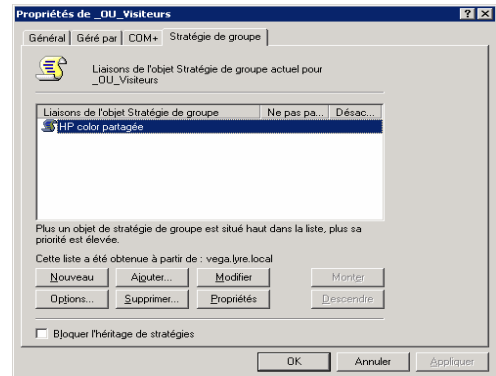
Propriétés de _OU_Visiteurs

? X

Général | Géré par | COM+ | Stratégie de groupe

Liaisons de l'objet Stratégie de groupe actuel pour _OU_Visiteurs

| Liaisons de l'objet Stratégie de groupe | Ne pas pa... | Désac... |
|---|---|---|
| HP color partagée | | |

Plus un objet de stratégie de groupe est situé haut dans la liste, plus sa priorité est élevée.

Cette liste a été obtenue à partir de : vega.lyre.local

Nouveau | Ajouter... | Modifier | Monter

Options... | Supprimer... | Propriétés | Descendre

Bloquer l'héritage de stratégies

OK | Annuler | Appliquer